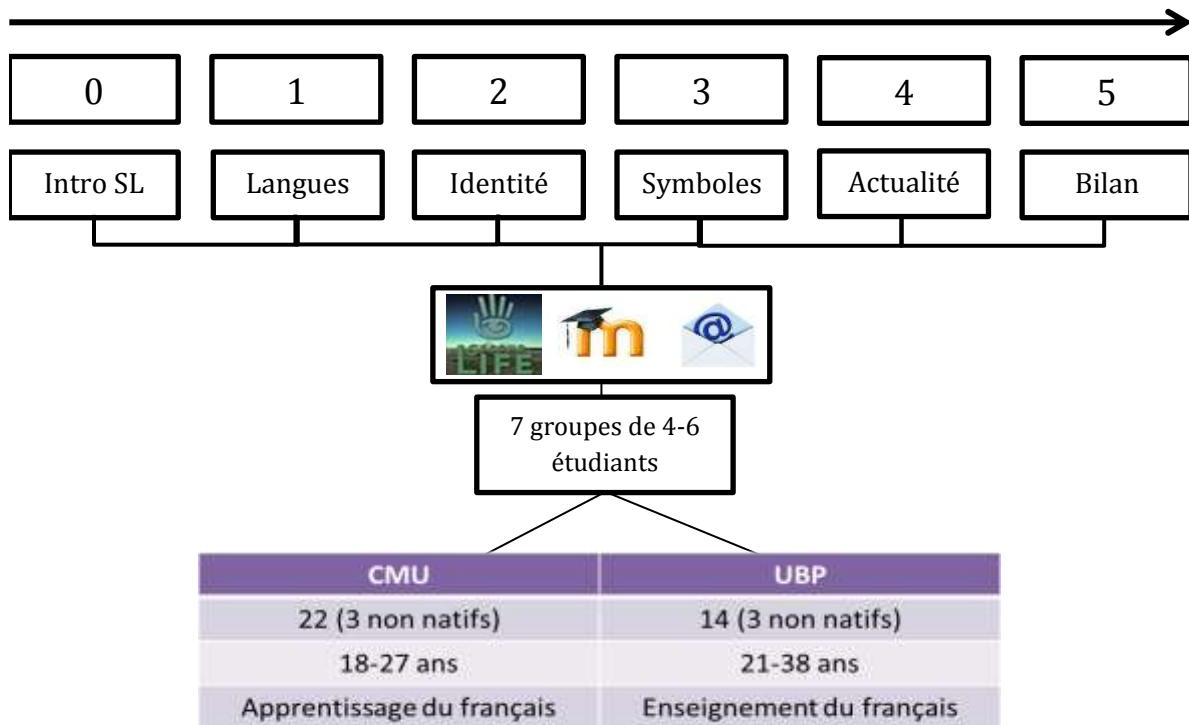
0

1

2

3

4

5

Intro SL

Langues

Identité

Symboles

Actualité

Bilan

LIFE

m

@

7 groupes de 4-6 étudiants

| CMU | UBP |
|---|---|
| 22 (3 non natifs) | 14 (3 non natifs) |
| 18-27 ans | 21-38 ans |
| Apprentissage du français | Enseignement du français |